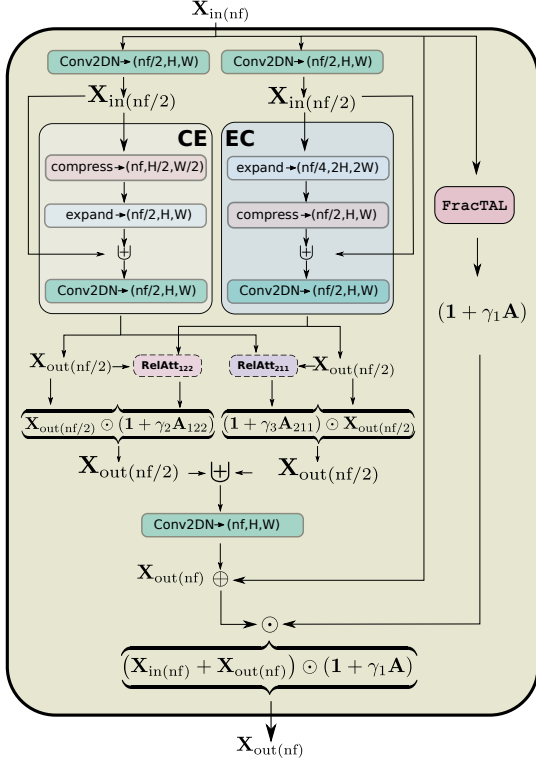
$\mathbf{X}_{\text{in(nf)}}$

Conv2DN→(nf/2,H,W)

Conv2DN→(nf/2,H,W)

$\mathbf{X}_{\text{in(nf/2)}}$

$\mathbf{X}_{\text{in(nf/2)}}$

CE

EC

compress→(nf,H/2,W/2)

expand→(nf/2,H,W)

expand→(nf/4,2H,2W)

compress→(nf/2,H,W)

$\uplus$

$\uplus$

Conv2DN→(nf/2,H,W)

Conv2DN→(nf/2,H,W)

FracTAL

$(\mathbf{1}+\gamma_1\mathbf{A})$

$\mathbf{X}_{\text{out(nf/2)}}$

RelAtt$_{122}$

RelAtt$_{211}$

$\mathbf{X}_{\text{out(nf/2)}}$

$\mathbf{X}_{\text{out(nf/2)}} \odot (\mathbf{1}+\gamma_2\mathbf{A}_{122})$

$(\mathbf{1}+\gamma_3\mathbf{A}_{211}) \odot \mathbf{X}_{\text{out(nf/2)}}$

$\mathbf{X}_{\text{out(nf/2)}}$

$\uplus$

$\mathbf{X}_{\text{out(nf/2)}}$

Conv2DN→(nf,H,W)

$\mathbf{X}_{\text{out(nf)}}$ $\oplus$

$\odot$

$\left(\mathbf{X}_{\text{in(nf)}}+\mathbf{X}_{\text{out(nf)}}\right) \odot (\mathbf{1}+\gamma_1\mathbf{A})$

$\mathbf{X}_{\text{out(nf)}}$